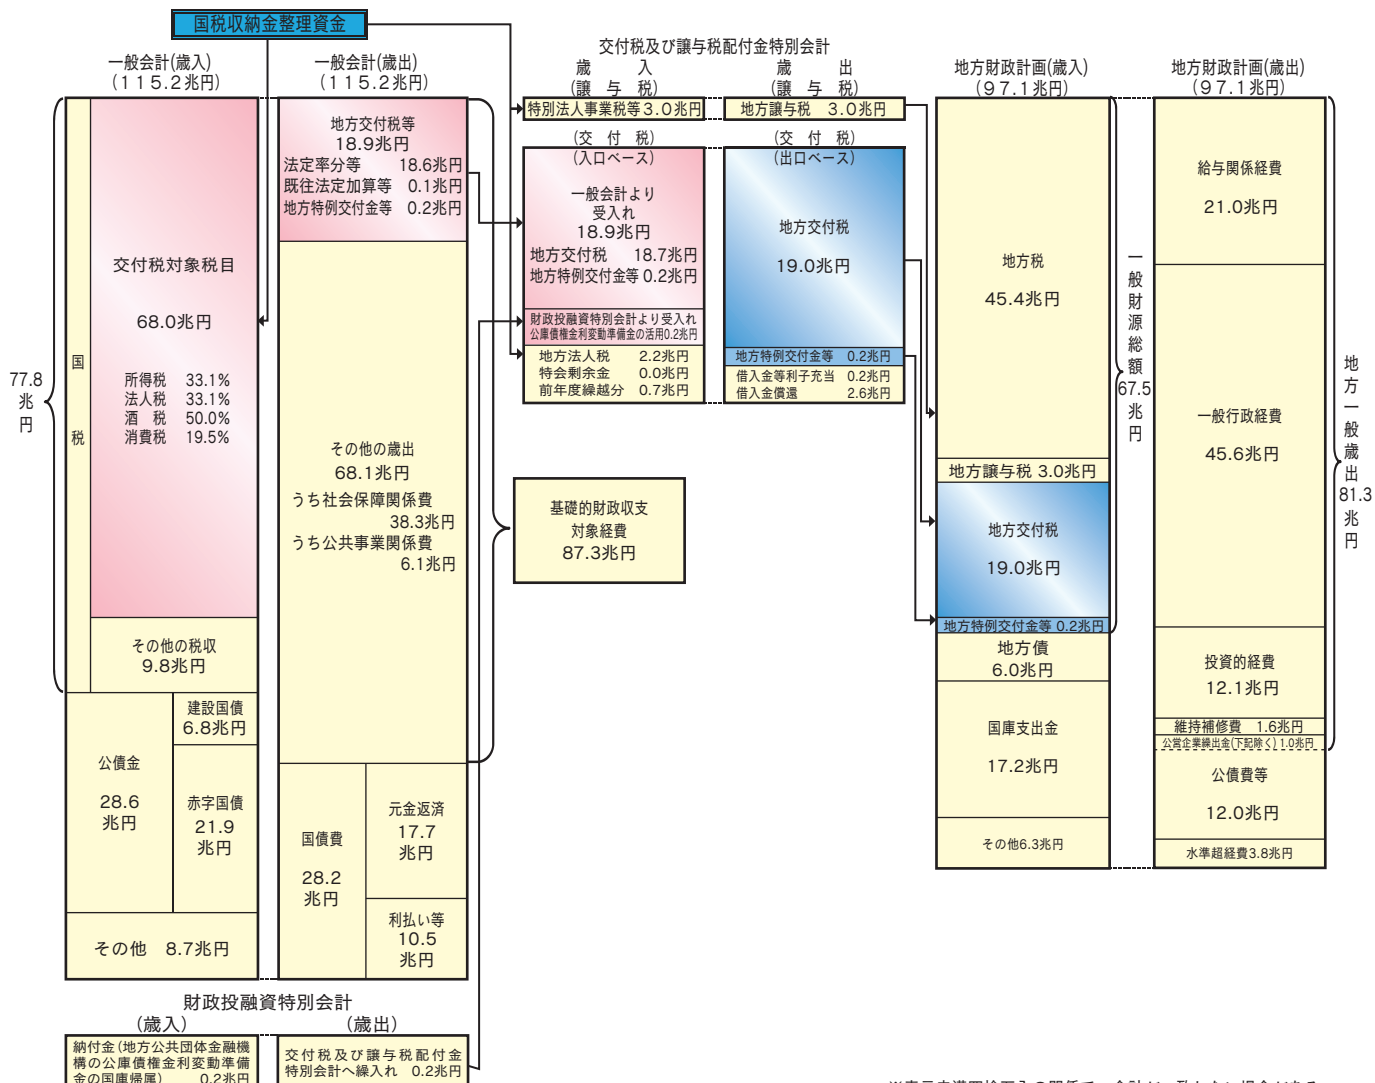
国税収納金整理資金

一般会計(歳入)
(115.2兆円)

77.8
兆
円

国
税

交付税対象税目

68.0兆円

所得税 33.1%
法人税 33.1%
酒 税 50.0%
消費税 19.5%

その他の税収
9.8兆円

公債金

28.6
兆円

建設国債
6.8兆円

赤字国債
21.9
兆円

その他 8.7兆円

一般会計(歳出)
(115.2兆円)

地方交付税等
18.9兆円
法定率分等 18.6兆円
既往法定加算等 0.1兆円
地方特例交付金等 0.2兆円

その他の歳出
68.1兆円
うち社会保障関係費
38.3兆円
うち公共事業関係費
6.1兆円

国債費

28.2
兆円

元金返済
17.7
兆円

利払い等
10.5
兆円

交付税及び譲与税配付金特別会計
歳 入
(譲 与 税)

特別法人事業税等 3.0兆円

(交 付 税)
(入口ベース)

一般会計より
受入れ
18.9兆円
地方交付税 18.7兆円
地方特例交付金等 0.2兆円

財政投融資特別会計より受入れ
公庫債権金利変動準備金の活用0.2兆円

地方法人税 2.2兆円
特会剰余金 0.0兆円
前年度繰越分 0.7兆円

歳 出
(譲 与 税)

地方譲与税 3.0兆円

(交 付 税)
(出口ベース)

地方交付税

19.0兆円

地方特例交付金等 0.2兆円
借入金等利子充当 0.2兆円
借入金償還 2.6兆円

基礎的財政収支
対象経費
87.3兆円

地方財政計画(歳入)
(97.1兆円)

地方税

45.4兆円

地方譲与税 3.0兆円

地方交付税

19.0兆円

地方特例交付金等 0.2兆円

地方債
6.0兆円

国庫支出金

17.2兆円

その他6.3兆円

一
般
財
源
総
額
67.5
兆
円

地方財政計画(歳出)
(97.1兆円)

給与関係経費

21.0兆円

一般行政経費

45.6兆円

投資的経費

12.1兆円

維持補修費 1.6兆円
公営企業繰出金(下記除く) 1.0兆円

公債費等

12.0兆円

水準超経費3.8兆円

地
方
一
般
歳
出
81.3
兆
円

財政投融資特別会計
(歳入)
納付金(地方公共団体金融機構の公庫債権金利変動準備金の国庫帰属) 0.2兆円

(歳出)
交付税及び譲与税配付金特別会計へ繰入れ 0.2兆円

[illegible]